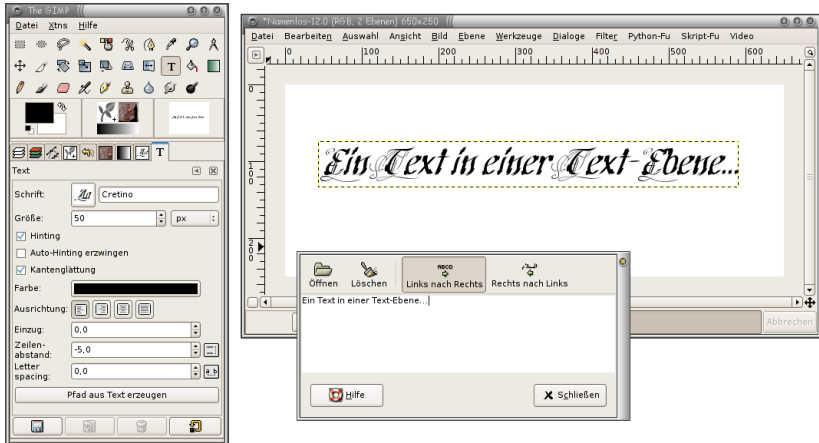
The GIMP

Datei Xtns Hilfe

Text

Schrift: Cretino

Größe: 50 px

Hinting

Auto-Hinting erzwingen

Kantenglättung

Farbe:

Ausrichtung:

Einzug: 0,0

Zeilenabstand: -5,0

Letter spacing: 0,0

Pfad aus Text erzeugen

*Namenlos-12.0 (RGB, 2 Ebenen) 650x250

Datei Bearbeiten Auswahl Ansicht Bild Ebene Werkzeuge Dialoge Filter Python-Fu Skript-Fu Video

0 100 200 300 400 500 600

Ein Text in einer Text-Ebene...

Öffnen Löschen Links nach Rechts Rechts nach Links

Ein Text in einer Text-Ebene...

Hilfe

Schließen

Abbrechen